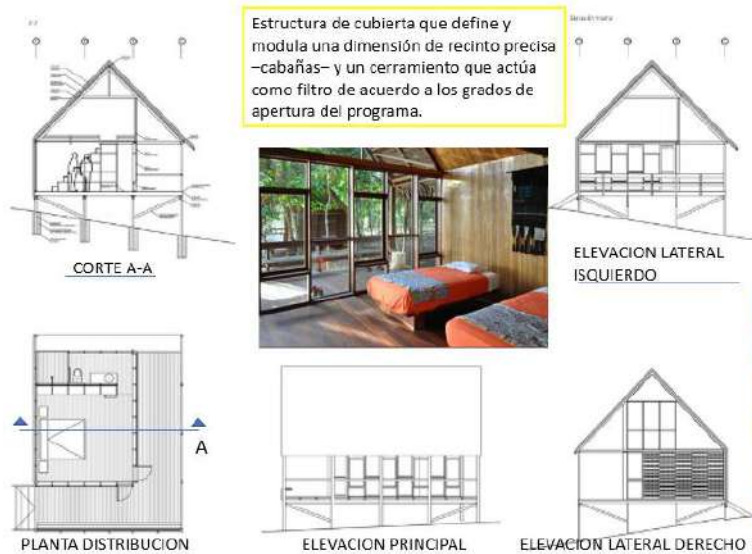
Estructura de cubierta que define y modula una dimensión de recinto precisa –cabañas– y un cerramiento que actúa como filtro de acuerdo a los grados de apertura del programa.

CORTE A-A

ELEVACION LATERAL ISQUIERDO

A

PLANTA DISTRIBUCION

ELEVACION PRINCIPAL

ELEVACION LATERAL DERECHO